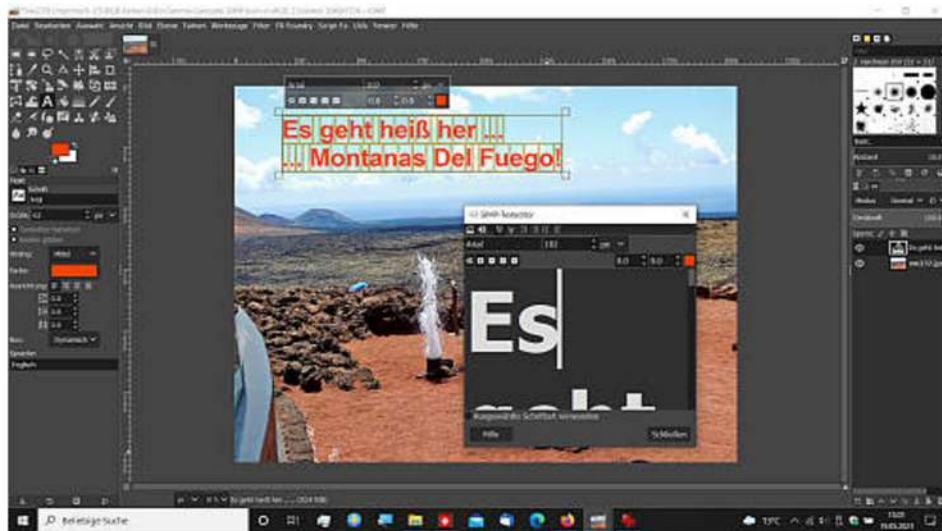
Datei Bearbeiten Auswahl Ansicht Bild Ebene Farben Werkzeuge Filter FX-Foundry Script-Fu Fenster Hilfe

Es geht heiß her ...
... Montanas Del Fuego!

GIMP-Texteditor

Arial

Es

geht

Hilfe

Schließen

Schrift

Größe

Farbe

Ausrichtung

Beliebige Suche

13°C